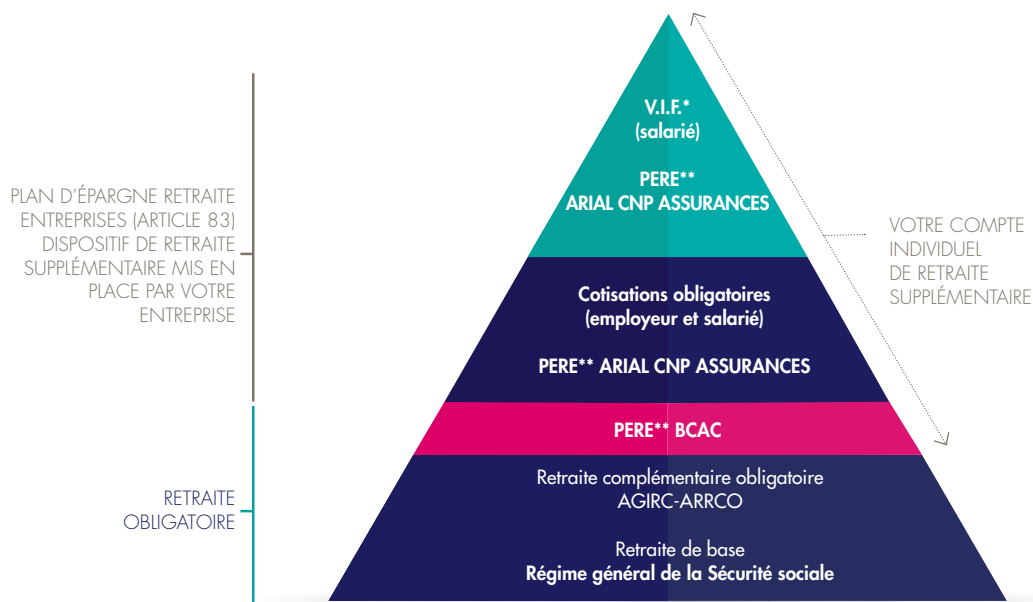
PLAN D'ÉPARGNE RETRAITE ENTREPRISES (ARTICLE 83) DISPOSITIF DE RETRAITE SUPPLÉMENTAIRE MIS EN PLACE PAR VOTRE ENTREPRISE

RETRAITE OBLIGATOIRE

V.I.F.*
(salarié)

PERE**
ARIAL CNP ASSURANCES

Cotisations obligatoires
(employeur et salarié)

PERE** ARIAL CNP ASSURANCES

PERE** BCAC

Retraite complémentaire obligatoire
AGIRC-ARRCO

Retraite de base
Régime général de la Sécurité sociale

VOTRE COMPTE INDIVIDUEL DE RETRAITE SUPPLÉMENTAIRE